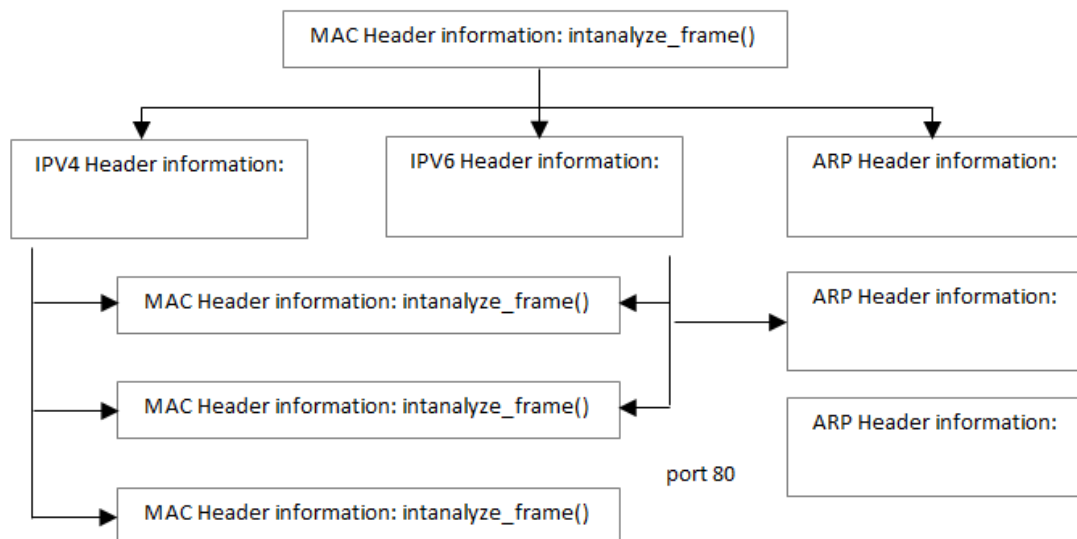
MAC Header information: intanalyze_frame()

IPV4 Header information:

IPV6 Header information:

ARP Header information:

MAC Header information: intanalyze_frame()

ARP Header information:

MAC Header information: intanalyze_frame()

ARP Header information:

port 80

MAC Header information: intanalyze_frame()